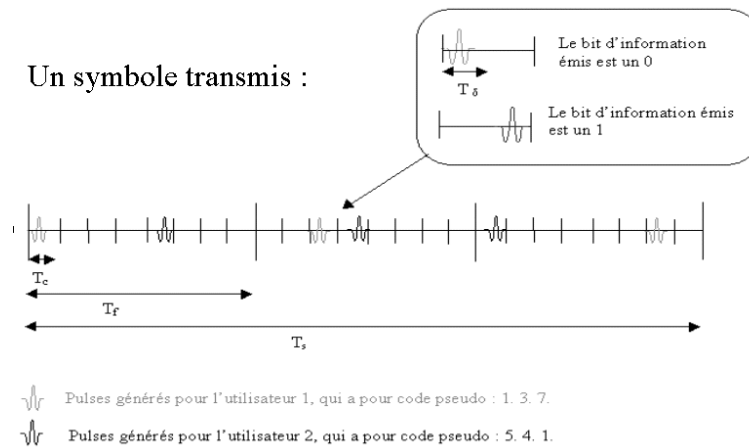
Un symbole transmis :

$T_\delta$

Le bit d'information émis est un 0

Le bit d'information émis est un 1

$T_c$

$T_f$

$T_s$

Pulses générés pour l'utilisateur 1, qui a pour code pseudo : 1. 3. 7.

Pulses générés pour l'utilisateur 2, qui a pour code pseudo : 5. 4. 1.